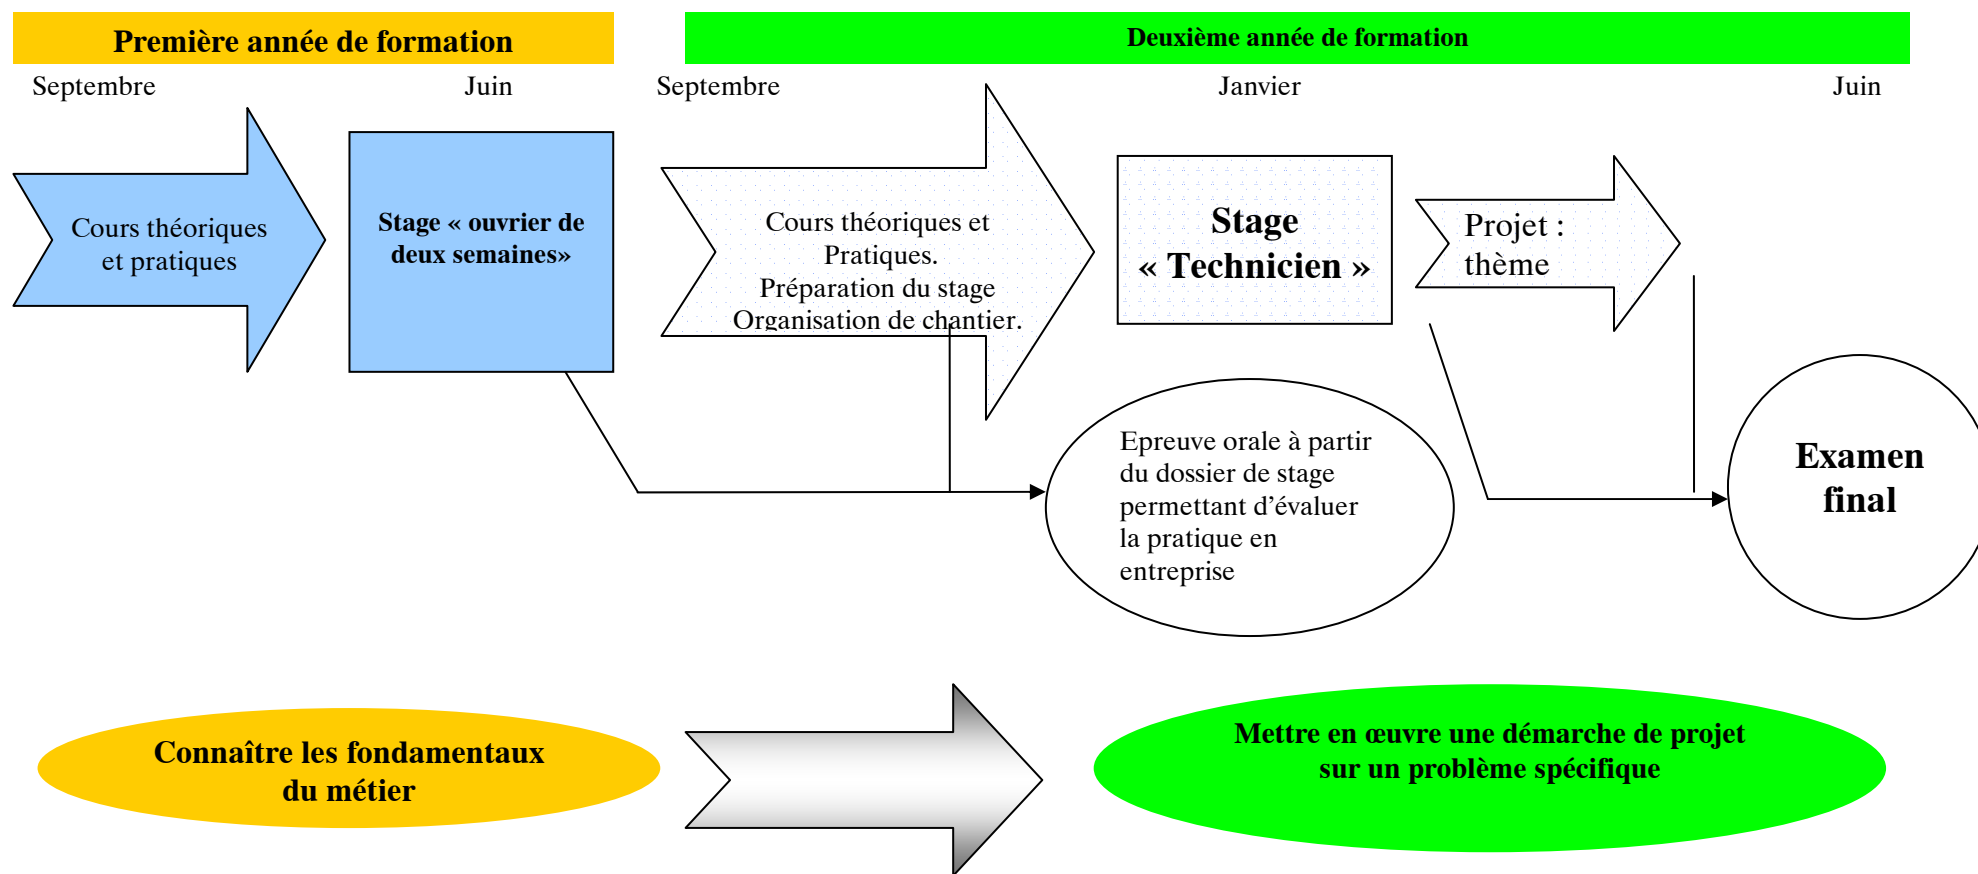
Première année de formation

Deuxième année de formation

Septembre

Juin

Septembre

Janvier

Juin

Cours théoriques et pratiques

Stage « ouvrier de deux semaines»

Cours théoriques et Pratiques. Préparation du stage Organisation de chantier.

Stage « Technicien »

Projet : thème

Epreuve orale à partir du dossier de stage permettant d’évaluer la pratique en entreprise

Examen final

Connaître les fondamentaux du métier

Mettre en œuvre une démarche de projet sur un problème spécifique